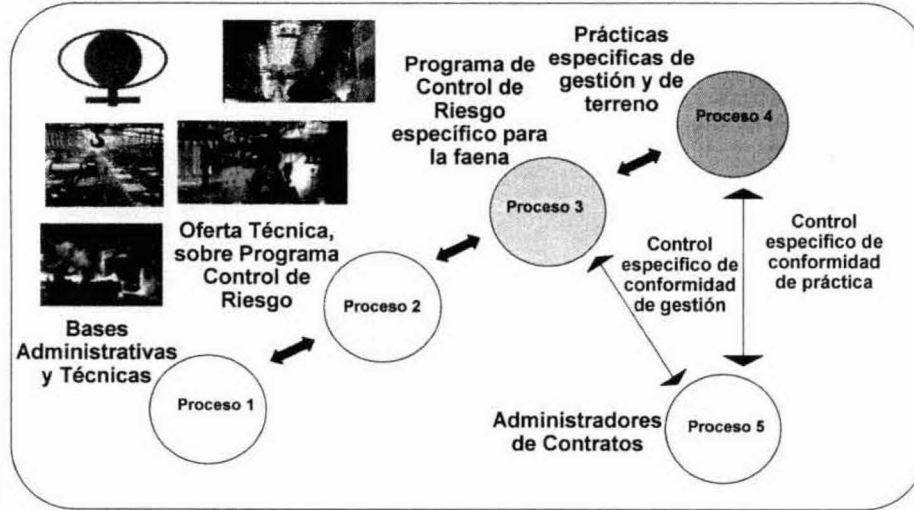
Prácticas especificas de gestión y de terreno

Programa de Control de Riesgo específico para la faena

Proceso 4

Proceso 3

Oferta Técnica, sobre Programa Control de Riesgo

Control especifico de conformidad de gestión

Control especifico de conformidad de práctica

Proceso 2

Bases Administrativas y Técnicas

Proceso 1

Administradores de Contratos

Proceso 5